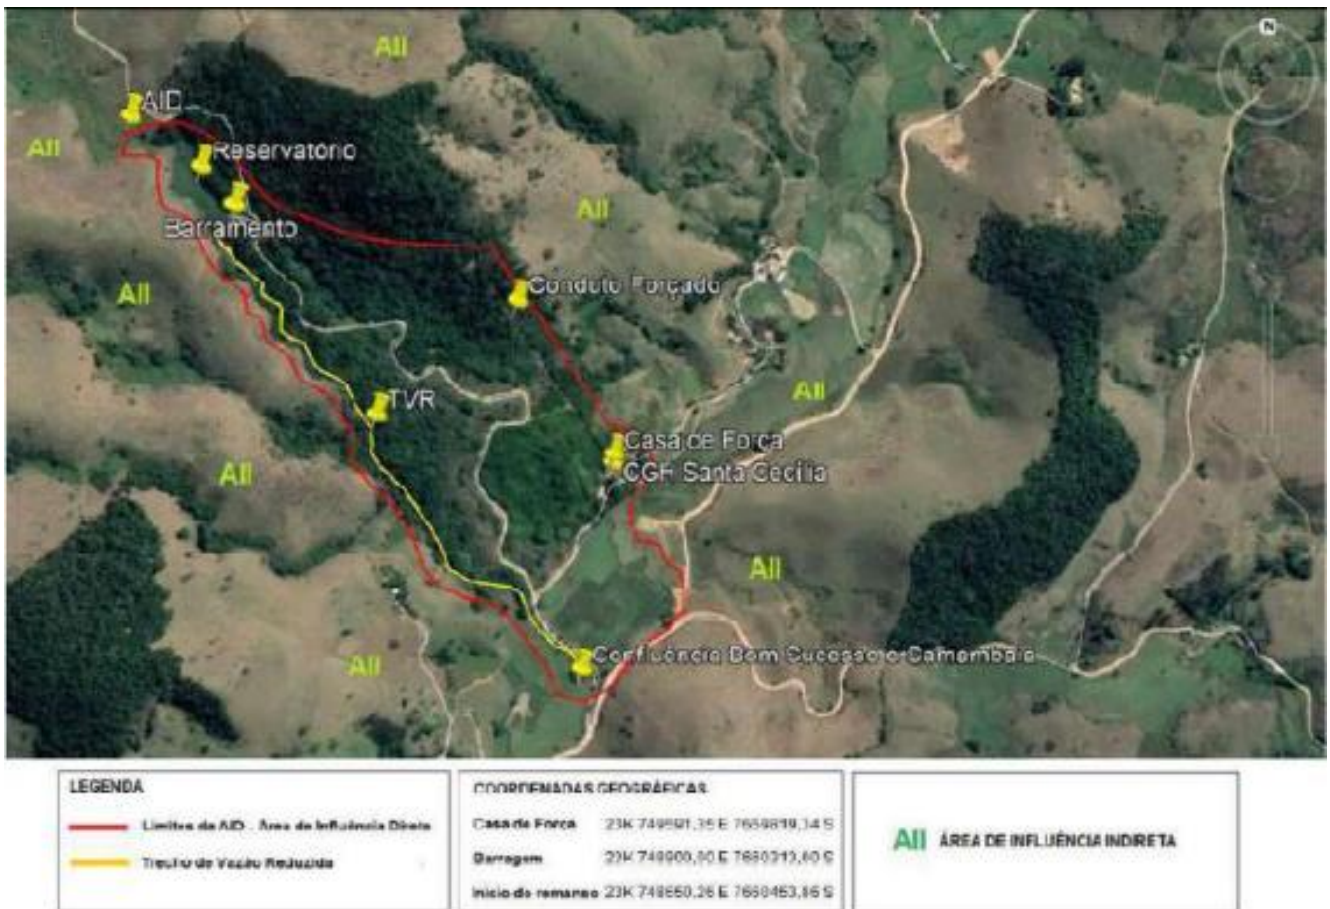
AII

AID

AII

Reservatorio

Barramento

AII

AII

Conduto Forçado

AII

TVR

Casa de Força
CGH Santa Cecília

AII

AII

AII

Confluência Bom Sucesso e Camembaia

N

LEGENDA

Limite da AID - Área de Influência Direta

Trecho de Vazão Reduzida

COORDENADAS GEOGRÁFICAS

| | |
|---|---|
| Casa de Força | 23K 749591,35 E 7659839,34 S |
| Barragem | 23K 748900,80 E 7660313,60 S |
| Início do remanso | 23K 748650,26 E 7660453,86 S |

AII ÁREA DE INFLUÊNCIA INDIRETA